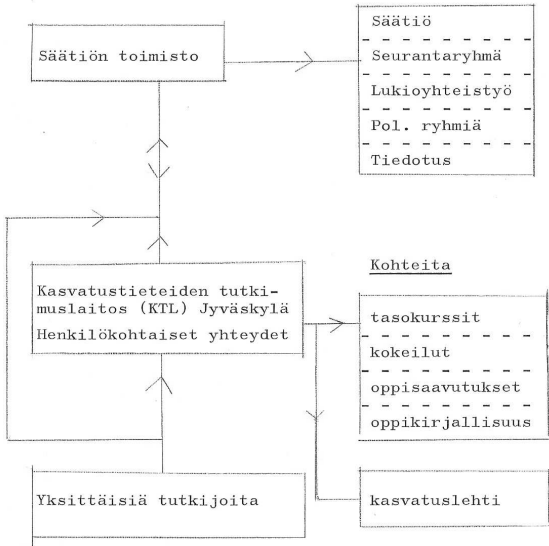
Säätiön toimisto

Säätiö
Seurantaryhmä
Lukioyhteistyö
Pol. ryhmiä
Tiedotus

Kasvatustieteiden tutkimuslaitos (KTL) Jyväskylä
Henkilökohtaiset yhteydet

Kohteita

tasokurssit
kokeilut
oppisaavutukset
oppikirjallisuus

Yksittäisiä tutkijoita

kasvatuslehti